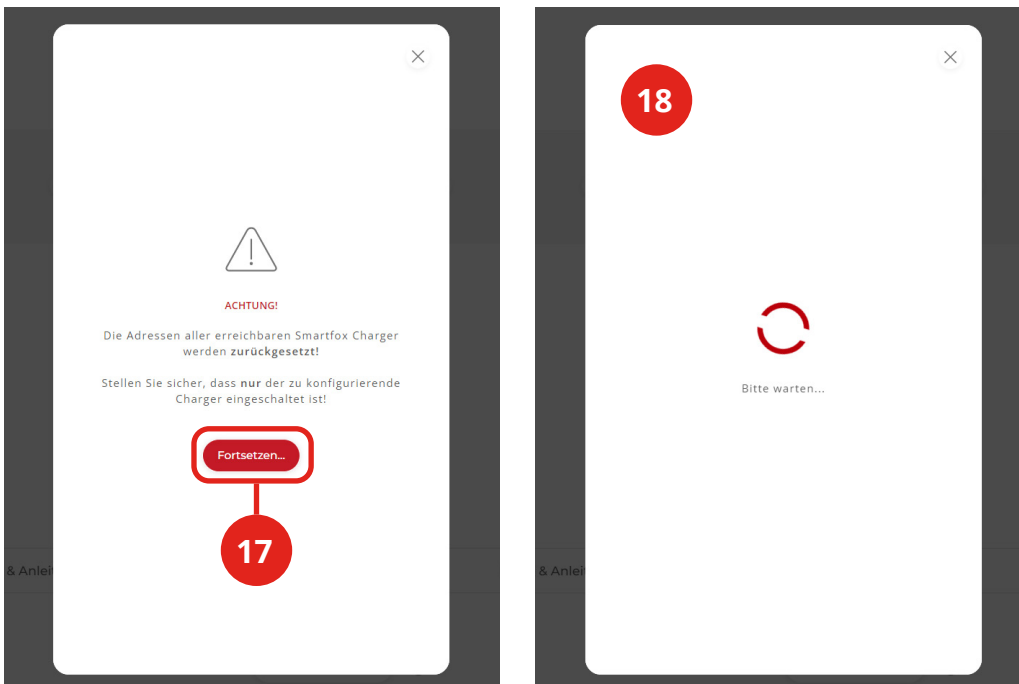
×

ACHTUNG!

Die Adressen aller erreichbaren Smartfox Charger werden **zurückgesetzt!**

Stellen Sie sicher, dass **nur** der zu konfigurierende Charger eingeschaltet ist!

Fortsetzen...

17

& Anlei

×

18

Bitte warten...

& Anlei